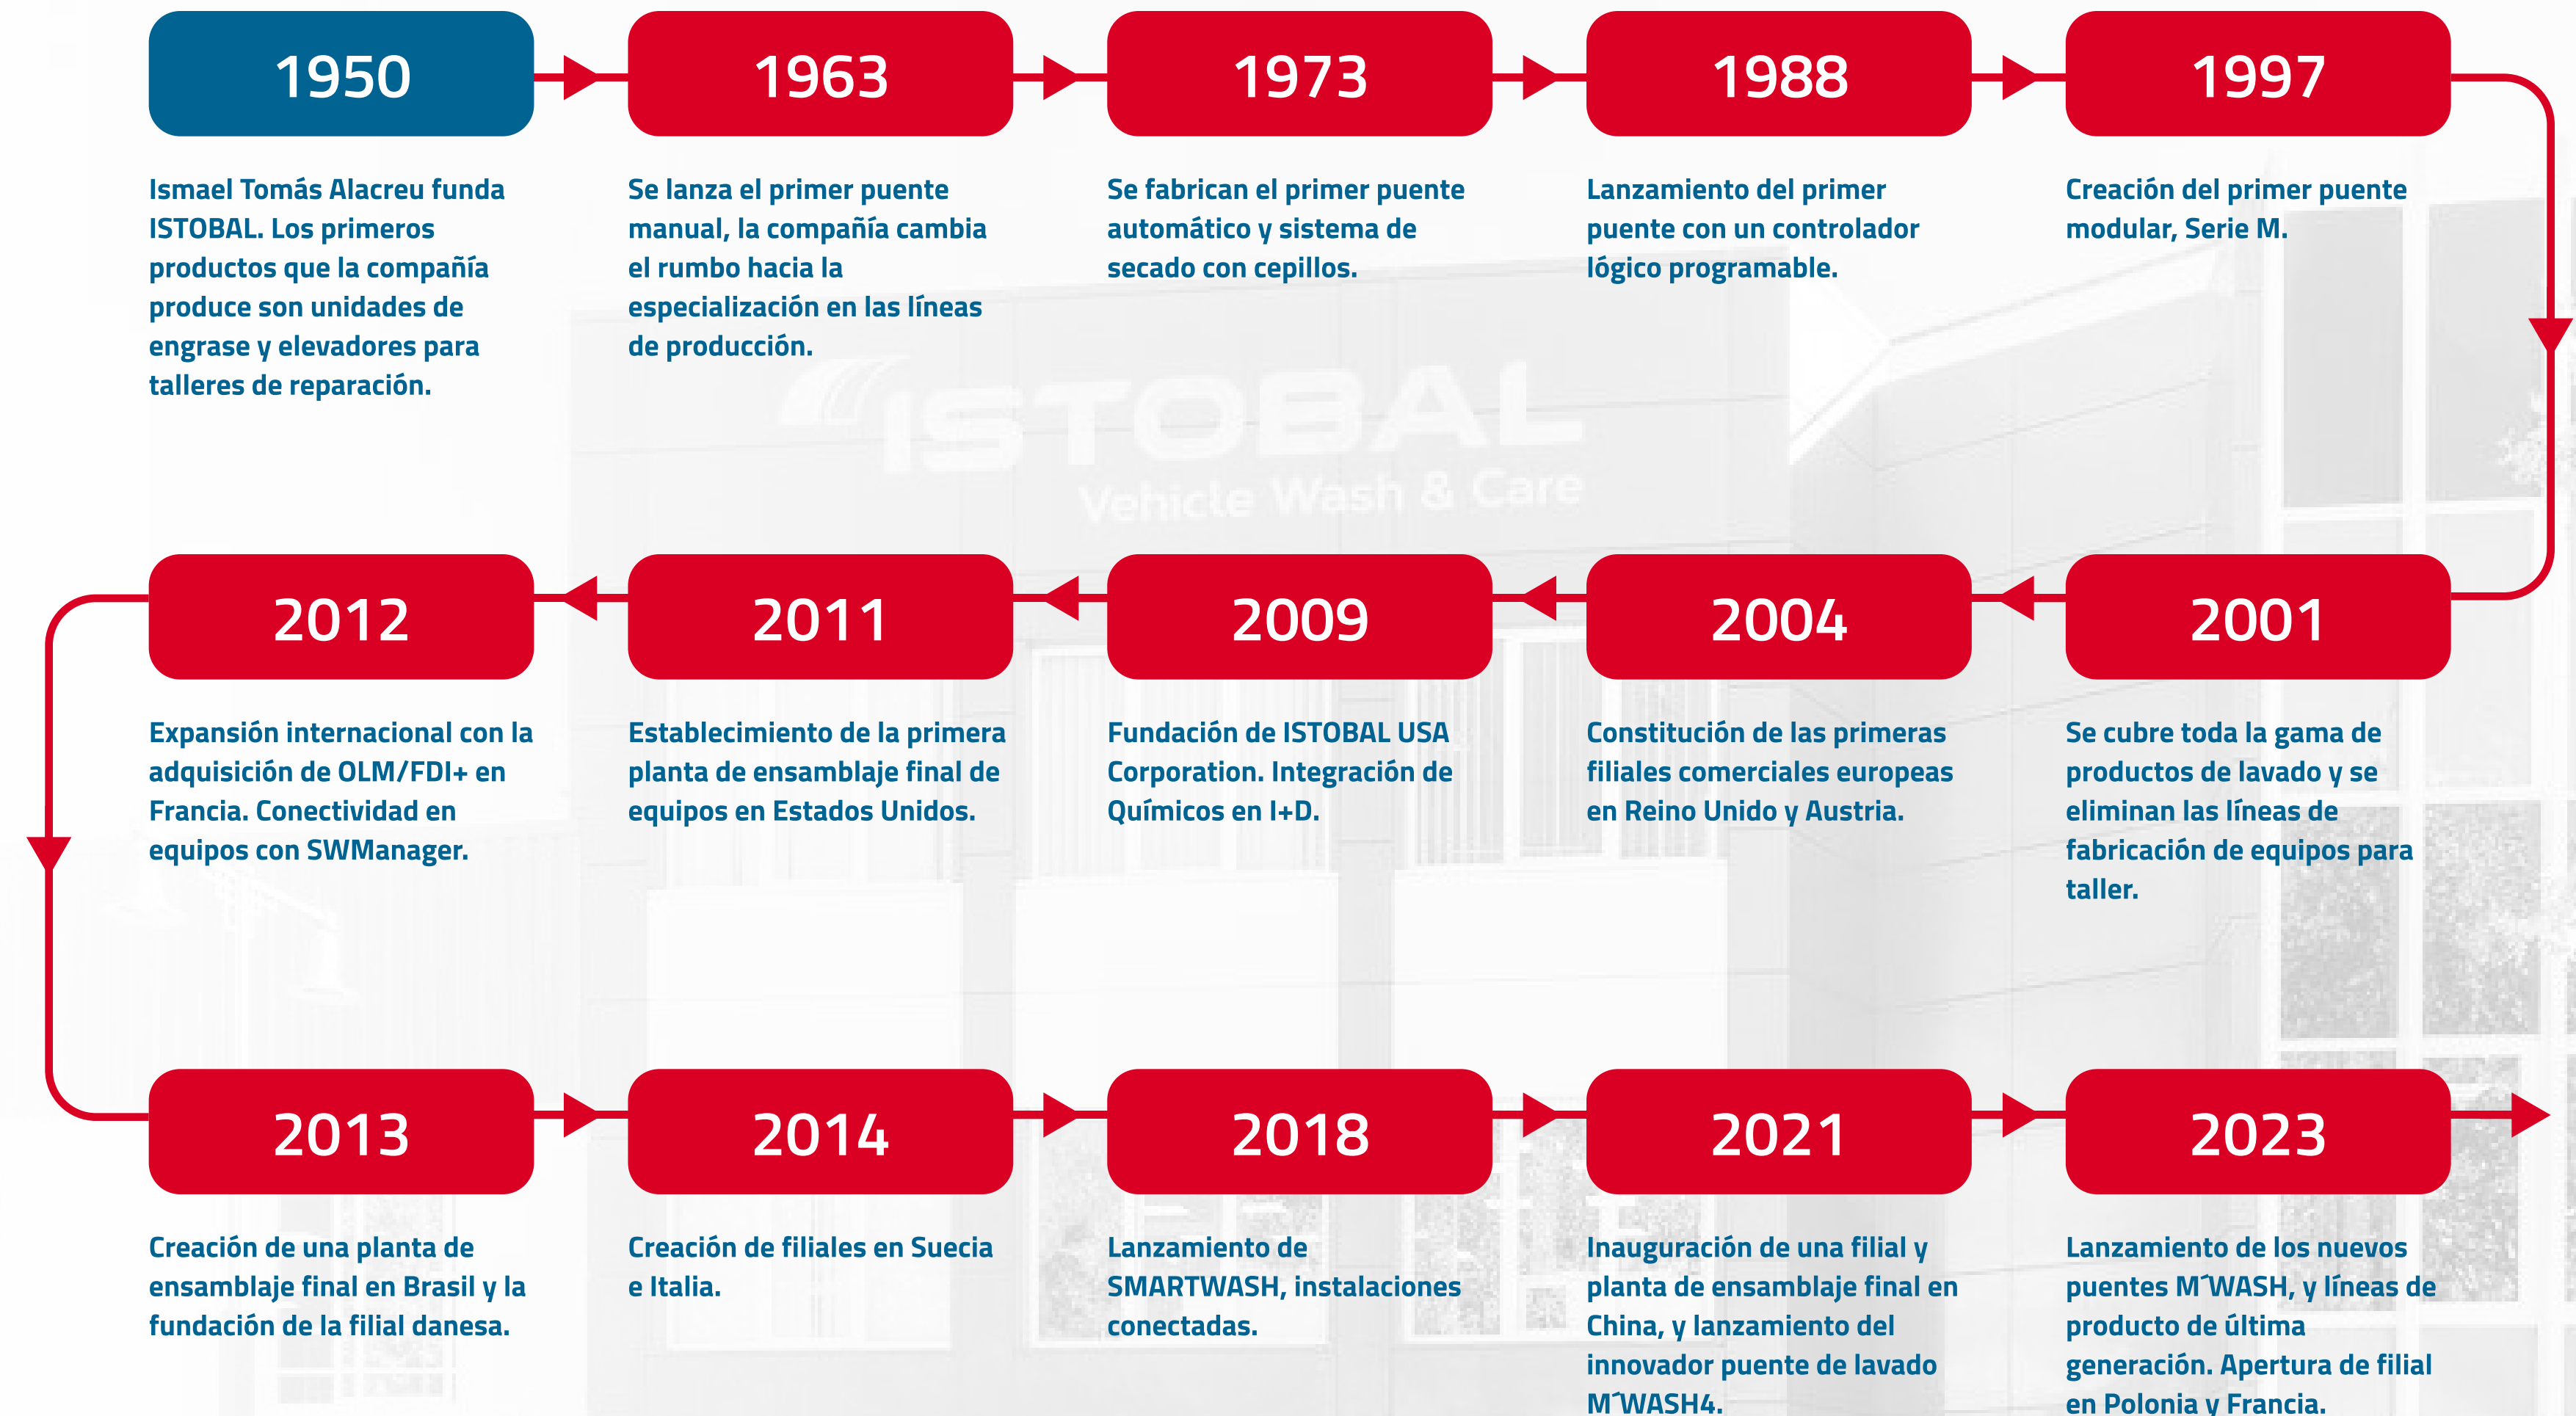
1950

Ismael Tomás Alacreu funda ISTOBAL. Los primeros productos que la compañía produce son unidades de engrase y elevadores para talleres de reparación.

1963

Se lanza el primer puente manual, la compañía cambia el rumbo hacia la especialización en las líneas de producción.

1973

Se fabrican el primer puente automático y sistema de secado con cepillos.

1988

Lanzamiento del primer puente con un controlador lógico programable.

1997

Creación del primer puente modular, Serie M.

ISTOBAL
Vehicle Wash & Care

2001

Se cubre toda la gama de productos de lavado y se eliminan las líneas de fabricación de equipos para taller.

2004

Constitución de las primeras filiales comerciales europeas en Reino Unido y Austria.

2009

Fundación de ISTOBAL USA Corporation. Integración de Químicos en I+D.

2011

Establecimiento de la primera planta de ensamblaje final de equipos en Estados Unidos.

2012

Expansión internacional con la adquisición de OLM/FDI+ en Francia. Conectividad en equipos con SWManager.

2013

Creación de una planta de ensamblaje final en Brasil y la fundación de la filial danesa.

2014

Creación de filiales en Suecia e Italia.

2018

Lanzamiento de SMARTWASH, instalaciones conectadas.

2021

Inauguración de una filial y planta de ensamblaje final en China, y lanzamiento del innovador puente de lavado M´WASH4.

2023

Lanzamiento de los nuevos puentes M´WASH, y líneas de producto de última generación. Apertura de filial en Polonia y Francia.